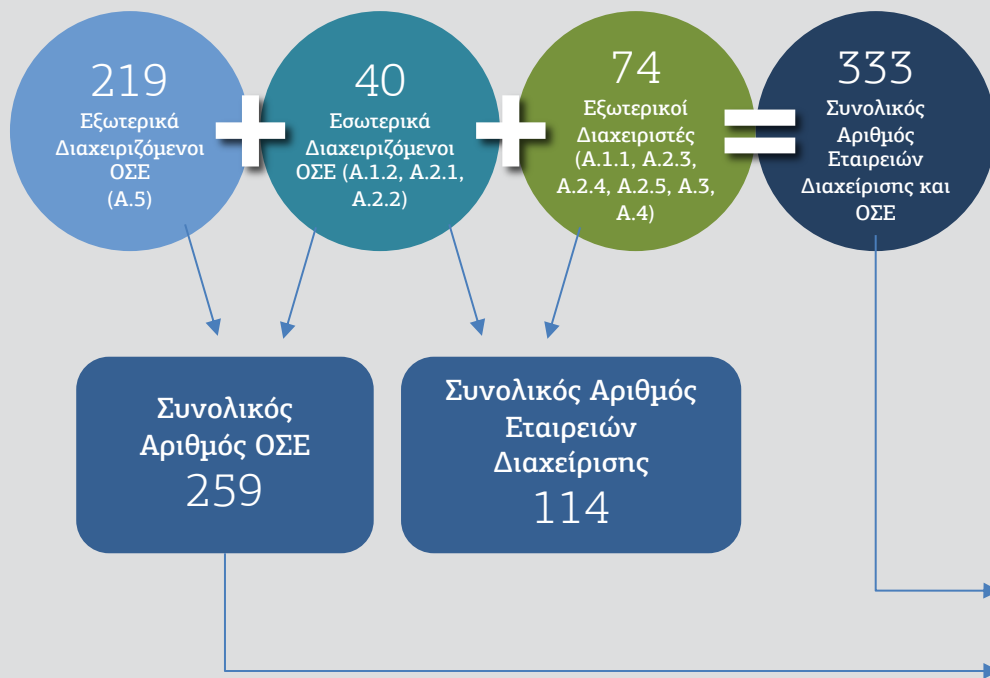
219
Εξωτερικά Διαχειριζόμενοι ΟΣΕ (Α.5)

+

40
Εσωτερικά Διαχειριζόμενοι ΟΣΕ (Α.1.2, Α.2.1, Α.2.2)

+

74
Εξωτερικοί Διαχειριστές (Α.1.1, Α.2.3, Α.2.4, Α.2.5, Α.3, Α.4)

=

333
Συνολικός Αριθμός Εταιρειών Διαχείρισης και ΟΣΕ

Συνολικός Αριθμός ΟΣΕ
259

Συνολικός Αριθμός Εταιρειών Διαχείρισης
114